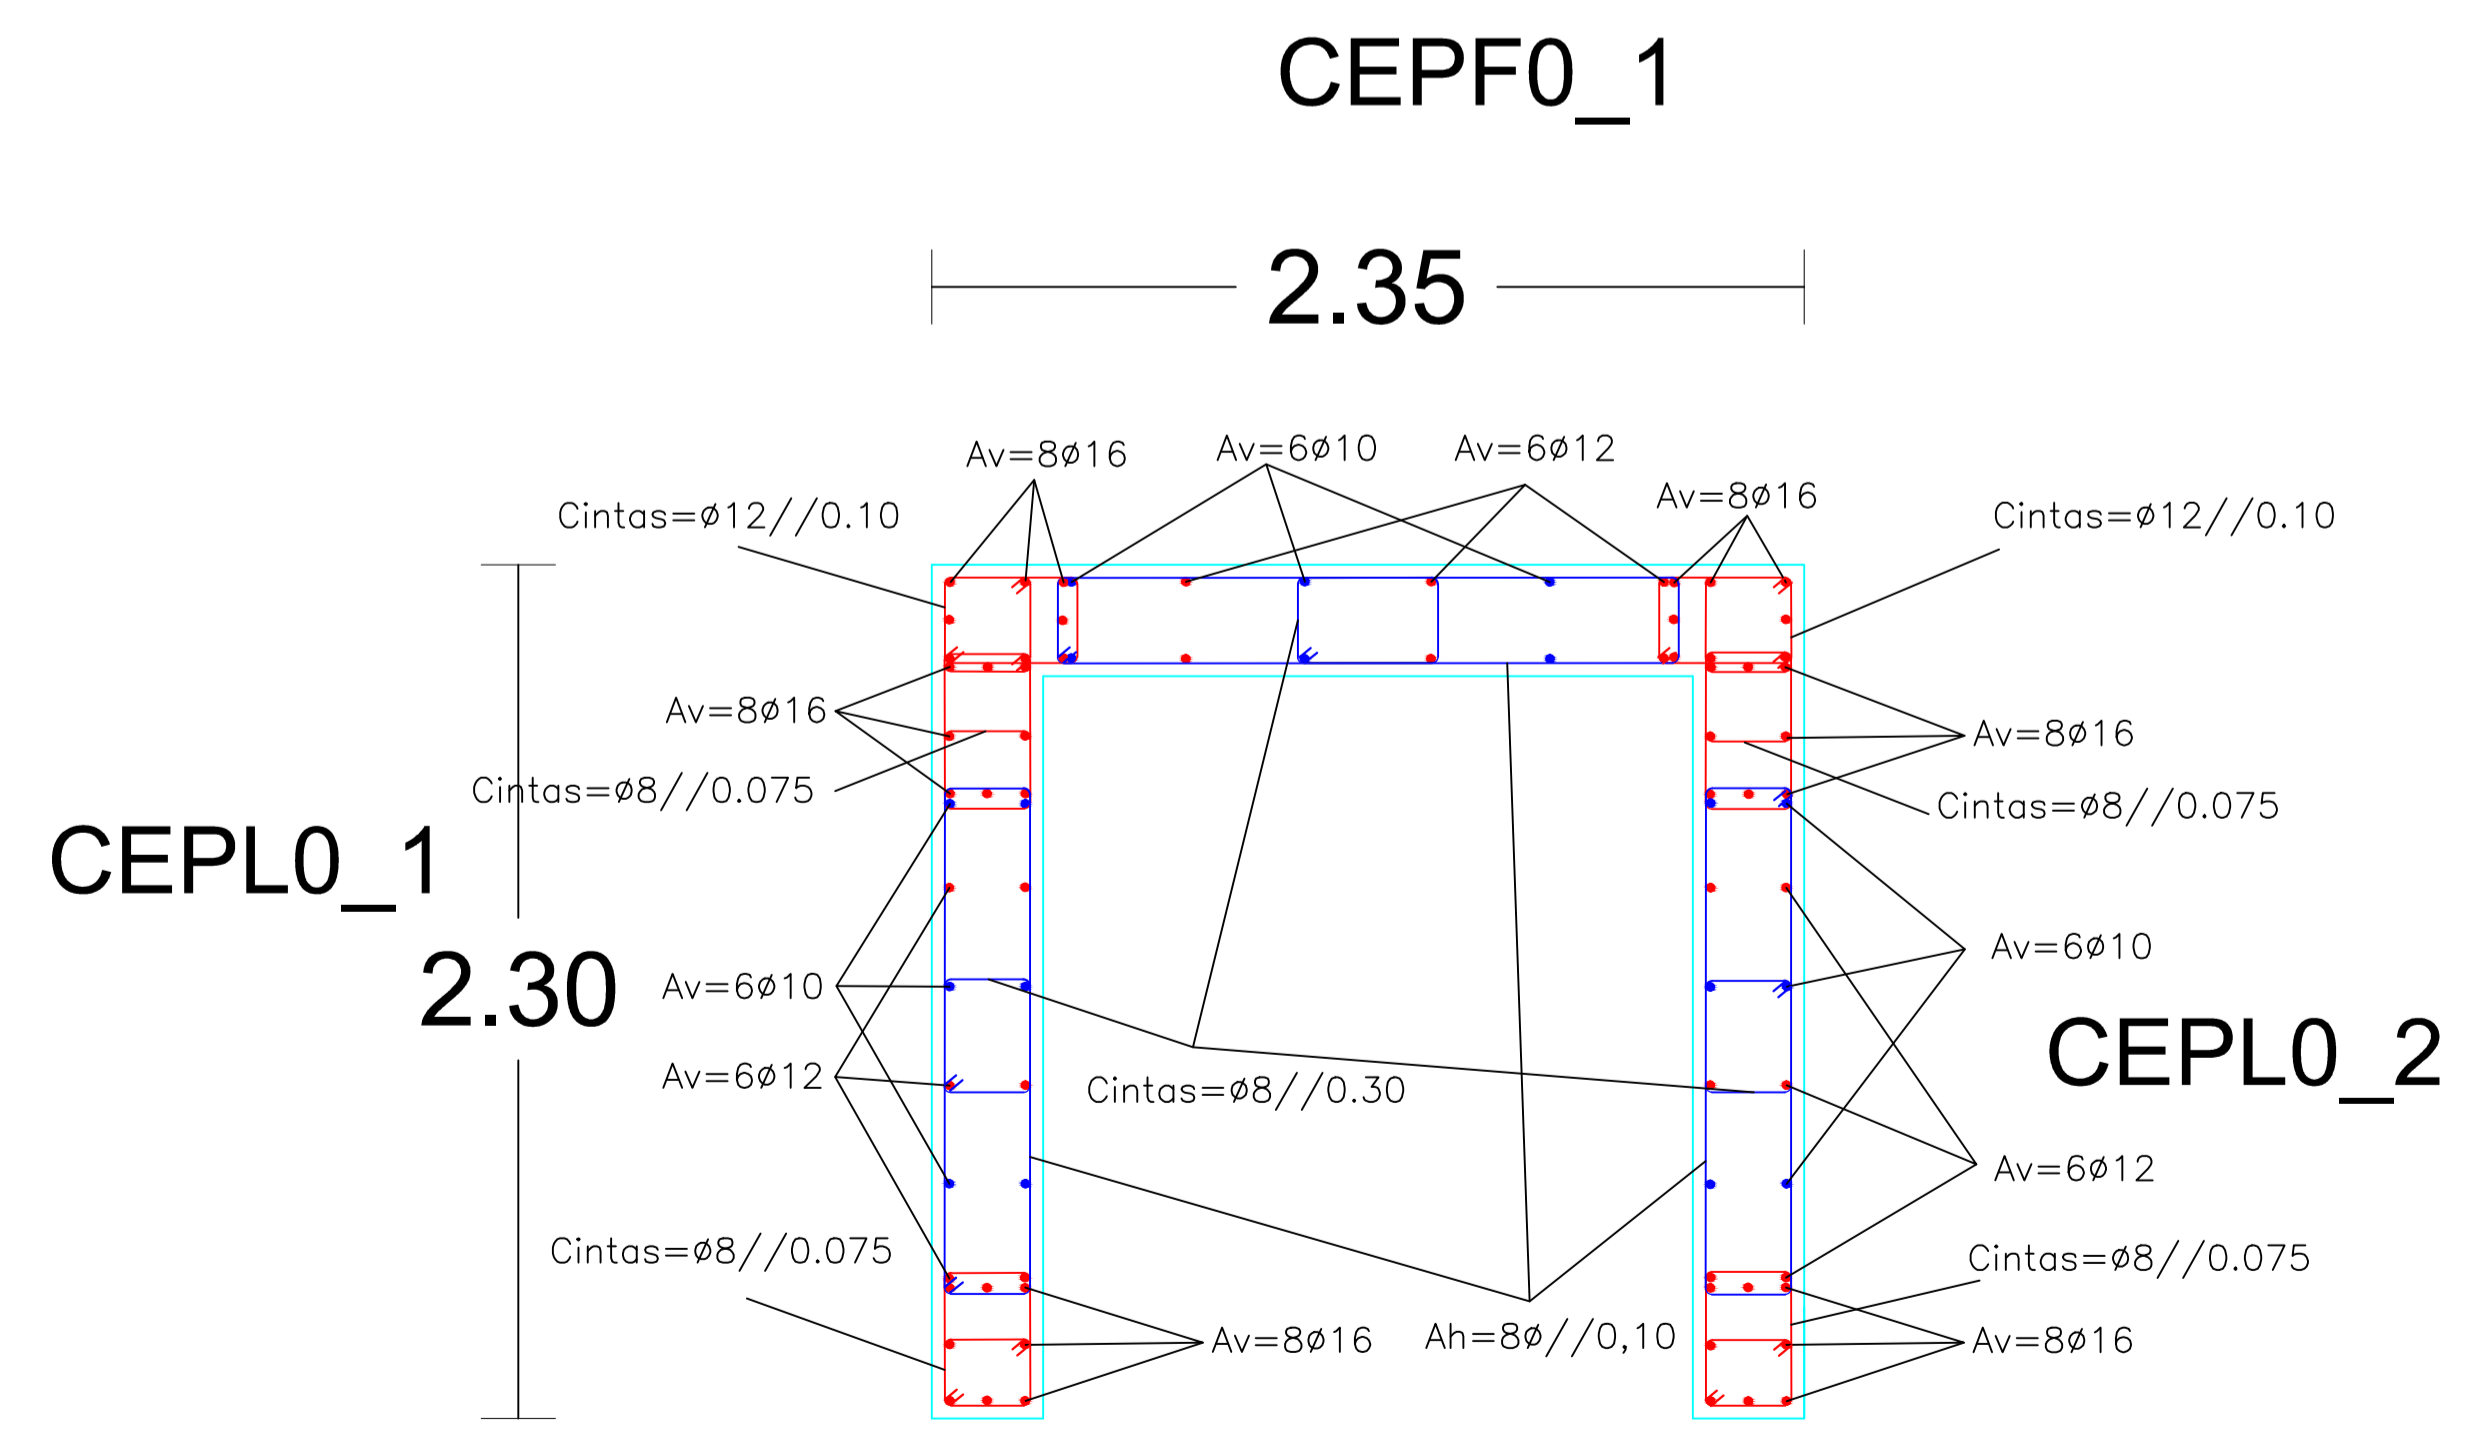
CEPF0_1

2.35

Av=8ø16
Av=6ø10
Av=6ø12
Av=8ø16
Cintas=ø12//0.10
Cintas=ø12//0.10

Av=8ø16
Cintas=ø8//0.075
Av=8ø16
Cintas=ø8//0.075

CEPL0_1

2.30

Av=6ø10
Av=6ø10
Av=6ø12
Cintas=ø8//0.30
CEPL0_2
Av=6ø12

Cintas=ø8//0.075
Cintas=ø8//0.075
Av=8ø16
Ah=8ø//0,10
Av=8ø16